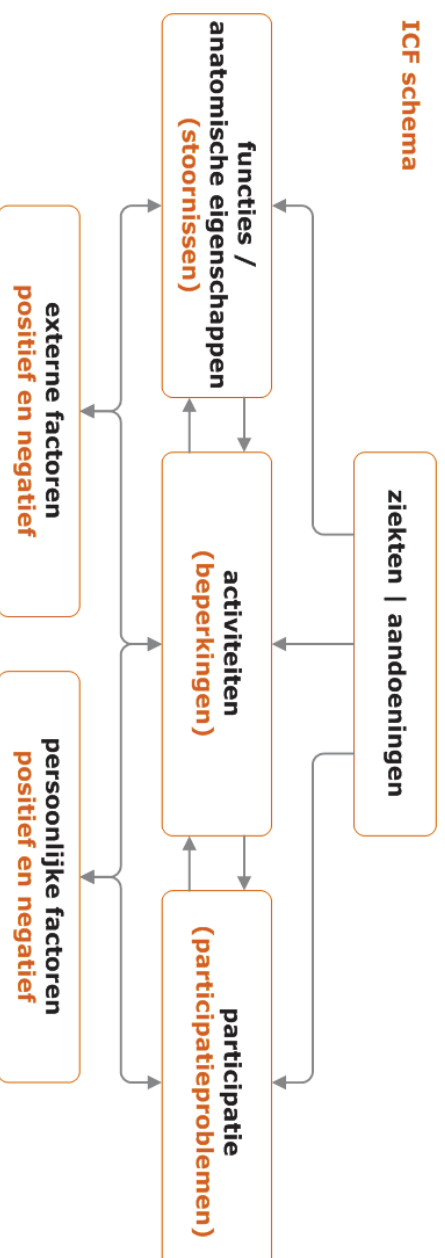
ICF schema

ziekten | aandoeningen

functies / anatomische eigenschappen
(stoornissen)

activiteiten
(beperkingen)

participatie
(participatieproblemen)

externe factoren
positief en negatief

persoonlijke factoren
positief en negatief